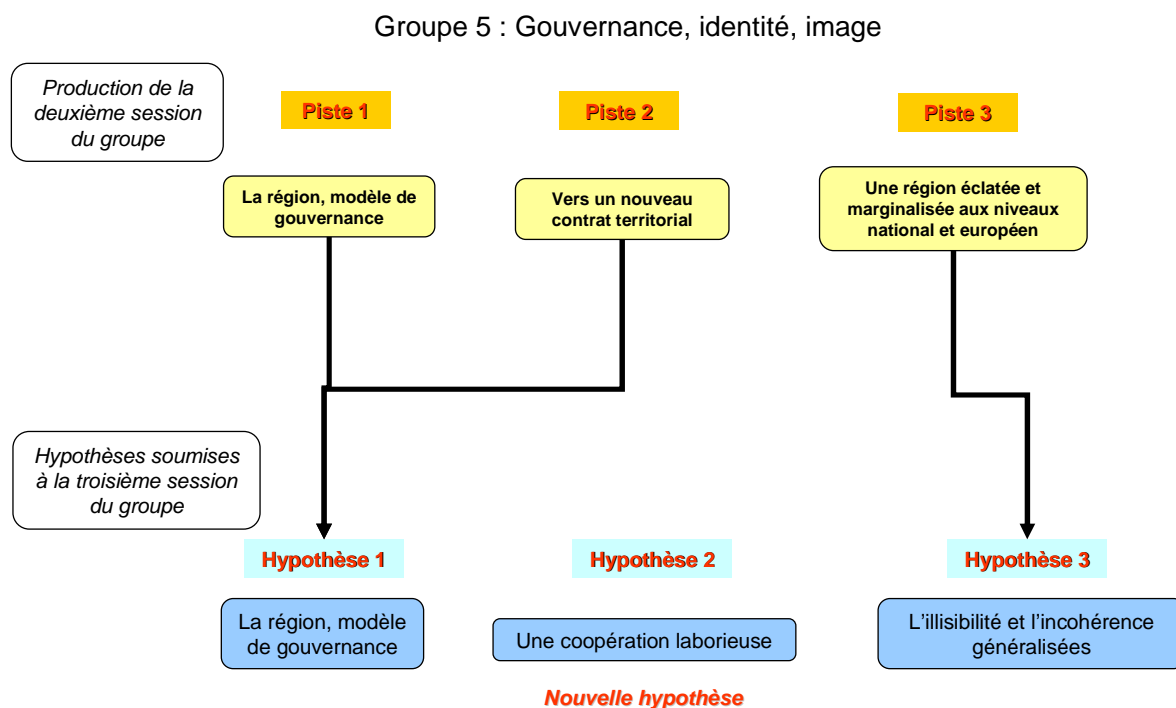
Groupe 5 : Gouvernance, identité, image

Production de la deuxième session du groupe

Piste 1

Piste 2

Piste 3

La région, modèle de gouvernance

Vers un nouveau contrat territorial

Une région éclatée et marginalisée aux niveaux national et européen

Hypothèses soumises à la troisième session du groupe

Hypothèse 1

Hypothèse 2

Hypothèse 3

La région, modèle de gouvernance

Une coopération laborieuse

L'illisibilité et l'incohérence généralisées

Nouvelle hypothèse